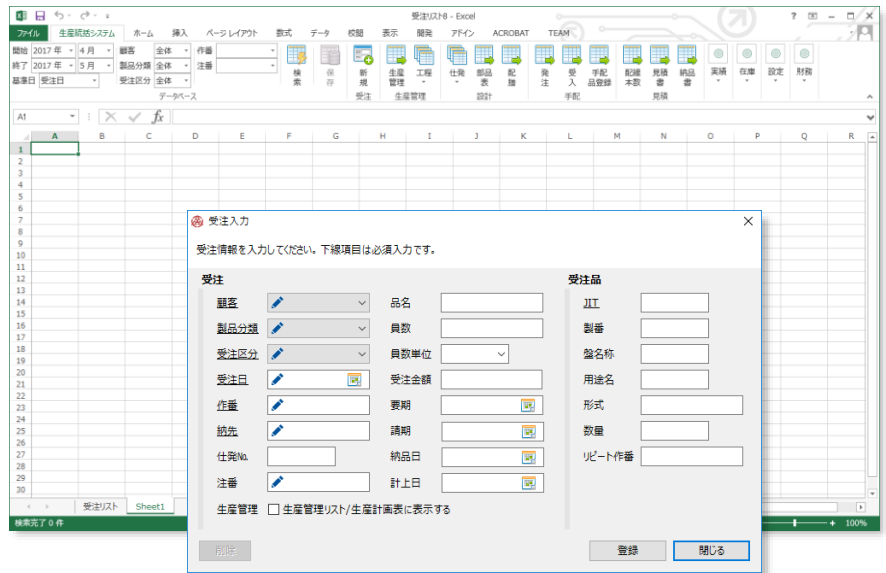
受注リスト8 - Excel

? − □ ×

ファイル 生産統括システム ホーム 挿入 ページ レイアウト 数式 データ 校閲 表示 開発 アドイン ACROBAT TEAM

開始 2017 年 4 月 顧客 全体 作番
終了 2017 年 5 月 製品分類 全体 注番
基準日 受注日 受注区分 全体
データベース

検索 保存 新規 受注 生産管理 工程 生産管理 仕発 部品表 配膳 設計 発注 受入 手配品登録 手配 配建本数 見積書 納品書 見積 実績 在庫 設定 財務

A1

A B C D E F G H I J K L M N O P Q R

1 2 3 4 5 6 7 8 9 10 11 12 13 14 15 16 17 18 19 20 21 22 23 24 25 26 27 28 29 30 31 32 33 34 35

受注リスト Sheet1

検索完了 0 件

100%

受注入力

受注情報を入力してください。下線項目は必須入力です。

受注

顧客
製品分類
受注区分
受注日
作番
納先
仕発No.
注番
生産管理 生産管理リスト/生産計画表に表示する

品名
員数
員数単位
受注金額
要期
請期
納品日
計上日

受注品

JIT
製番
盤名称
用途名
形式
数量
リピート作番

削除 登録 閉じる